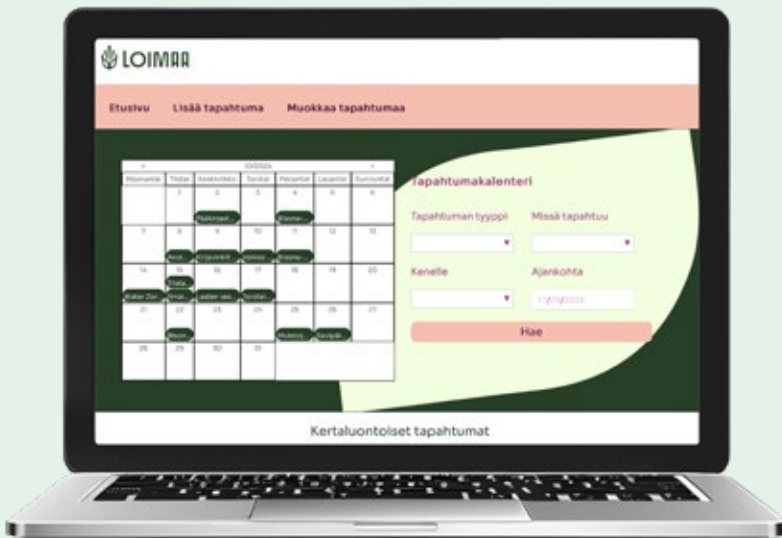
LOIMAA

Etusivu Lisää tapahtuma Muokkaa tapahtumaa

Tapahtumakalenteri

Tapahtuman tyyppi

Missä tapahtuu

Kenelle

Ajankohta

Hae

| Maanantai | Tiistai | Keskiviikko | Torstai | Perjantai | Lauantai | Sunnuntai |
|---|---|---|---|---|---|---|
| | 1 | 2 | 3 | 4 | 5 | 6 |
| 7 | 8 | 9 | 10 | 11 | 12 | 13 |
| 14 | 15 | 16 | 17 | 18 | 19 | 20 |
| 21 | 22 | 23 | 24 | 25 | 26 | 27 |
| 28 | 29 | 30 | 31 | | | |

Kertaluontoiset tapahtumat